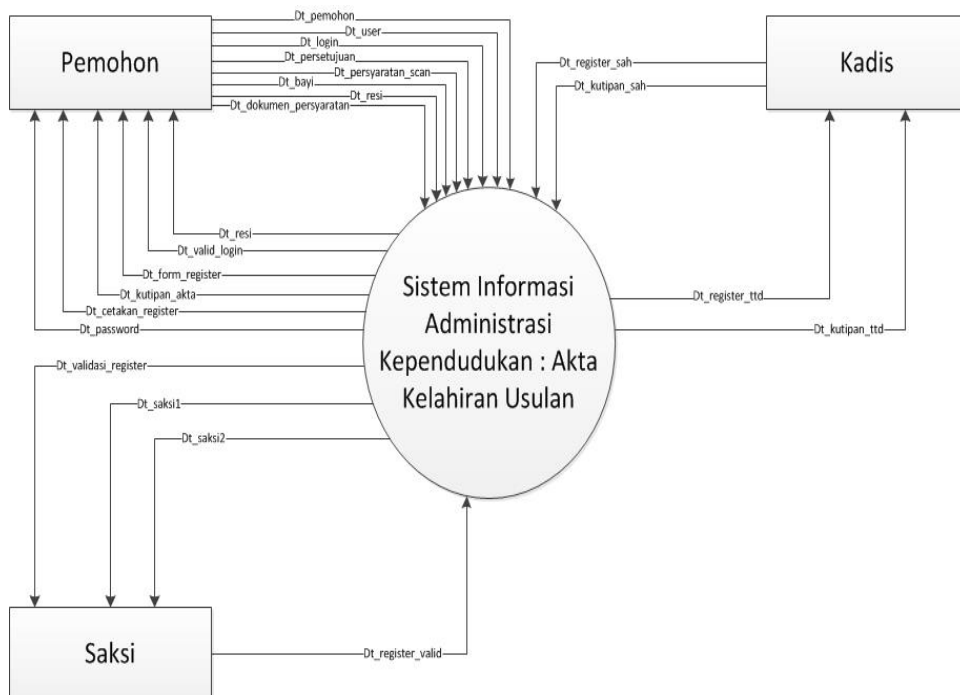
Pemohon

Dt_pemohon
Dt_user
Dt_login
Dt_persetujuan
Dt_persyaratan_scan
Dt_bayi
Dt_resi
Dt_dokumen_persyaratan

Kadis

Dt_register_sah
Dt_kutipan_sah

Dt_resi
Dt_valid_login
Dt_form_register
Dt_kutipan_akta
Dt_cetakan_register
Dt_password

Sistem Informasi Administrasi Kependudukan : Akta Kelahiran Usulan

Dt_register_ttd
Dt_kutipan_ttd

Dt_validasi_register
Dt_saksi1
Dt_saksi2

Saksi

Dt_register_valid